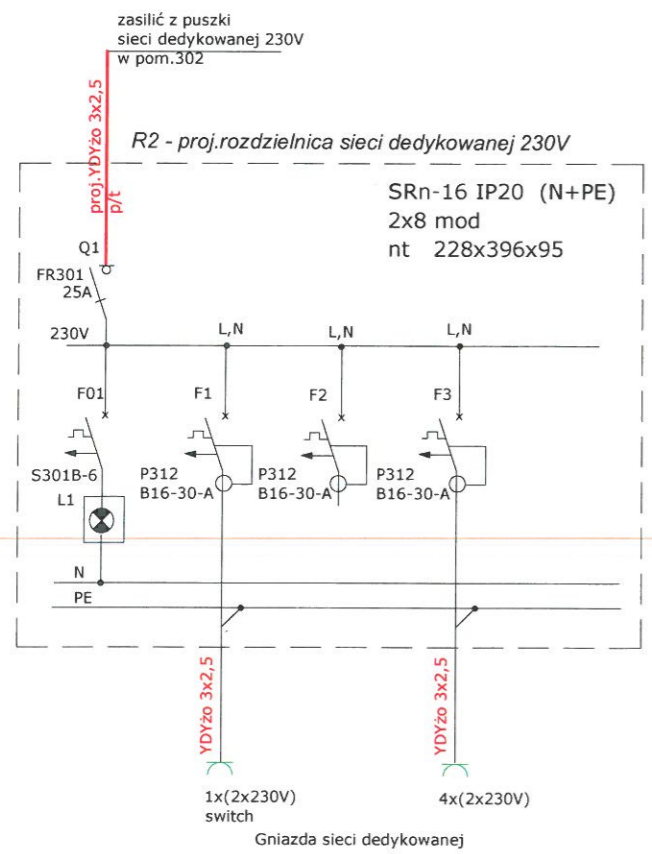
zasilić z puszki
sieci dedykowanej 230V
w pom.302

proj.YDYżo 3x2,5
p/t

R2 - proj.rozdzielnica sieci dedykowanej 230V

SRn-16 IP20 (N+PE)
2x8 mod
nt 228x396x95

Q1
FR301
25A

230V

L,N
L,N
L,N

F01
F1
F2
F3

S301B-6
P312
B16-30-A
P312
B16-30-A
P312
B16-30-A

L1

N
PE

YDYżo 3x2,5
YDYżo 3x2,5

1x(2x230V)
switch
4x(2x230V)

Gniazda sieci dedykowanej